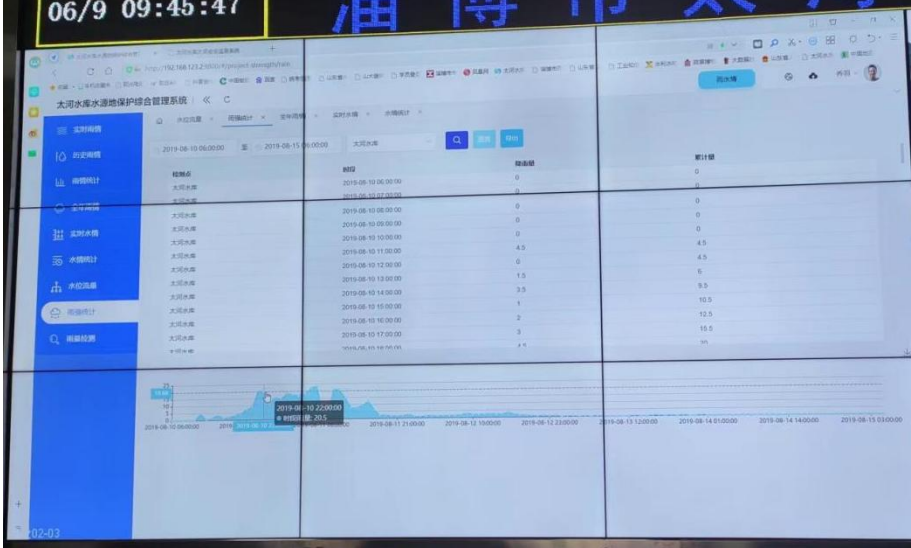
06/9 09:45:47

太河水库水源地保护综合管理系统 《 C

实时雨情
历史雨情
雨情统计
全年雨情
实时水情
水情统计
水位流量
雨情统计
雨量校测

水位流量 × 雨情统计 × 全年雨情 × 实时水情 × 水情统计 ×

2019-08-10 06:00:00 至 2019-08-15 06:00:00 太河水库 查询 重置 导出

| 检测点 | 时段 | 降雨量 | 累计量 |
|---|---|---|---|
| 太河水库 | 2019-08-10 06:00:00 | 0 | 0 |
| 太河水库 | 2019-08-10 07:00:00 | 0 | 0 |
| 太河水库 | 2019-08-10 08:00:00 | 0 | 0 |
| 太河水库 | 2019-08-10 09:00:00 | 0 | 0 |
| 太河水库 | 2019-08-10 10:00:00 | 4.5 | 4.5 |
| 太河水库 | 2019-08-10 11:00:00 | 0 | 4.5 |
| 太河水库 | 2019-08-10 12:00:00 | 1.5 | 6 |
| 太河水库 | 2019-08-10 13:00:00 | 3.5 | 9.5 |
| 太河水库 | 2019-08-10 14:00:00 | 1 | 10.5 |
| 太河水库 | 2019-08-10 15:00:00 | 2 | 12.5 |
| 太河水库 | 2019-08-10 16:00:00 | 3 | 15.5 |
| 太河水库 | 2019-08-10 17:00:00 | 4.5 | 20 |

2019-08-10 22:00:00
时段雨量: 20.5

2019-08-10 06:00:00 2019-08-11 21:00:00 2019-08-12 10:00:00 2019-08-12 23:00:00 2019-08-13 12:00:00 2019-08-14 01:00:00 2019-08-14 14:00:00 2019-08-15 03:00:00

02-03